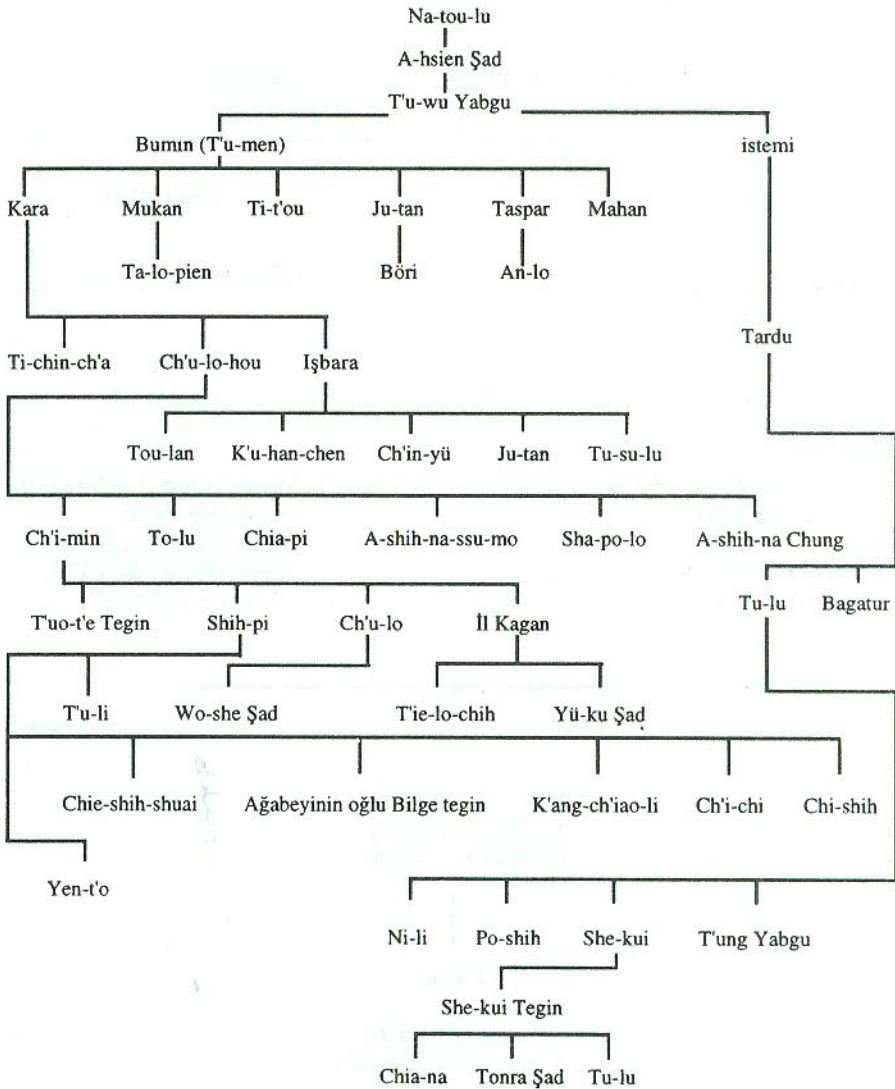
Na-tou-lu

A-hsien Şad

T'u-wu Yabgu

Bumın (T'u-men)

istemi

Kara

Mukan

Ti-t'ou

Ju-tan

Taspar

Mahan

Ta-lo-pien

Böri

An-lo

Tardu

Ti-chin-ch'a

Ch'u-lo-hou

Işbara

Tou-lan

K'u-han-chen

Ch'in-yü

Ju-tan

Tu-su-lu

Ch'i-min

To-lu

Chia-pi

A-shih-na-ssu-mo

Sha-po-lo

A-shih-na Chung

Tu-lu

Bagatur

T'uo-t'e Tegin

Shih-pi

Ch'u-lo

İl Kagan

T'u-li

Wo-she Şad

T'ie-lo-chih

Yü-ku Şad

Chie-shih-shuai

Ağabeyinin oğlu Bilge tegin

K'ang-ch'iao-li

Ch'i-chi

Chi-shih

Yen-t'o

Ni-li

Po-shih

She-kui

T'ung Yabgu

She-kui Tegin

Chia-na

Tonra Şad

Tu-lu